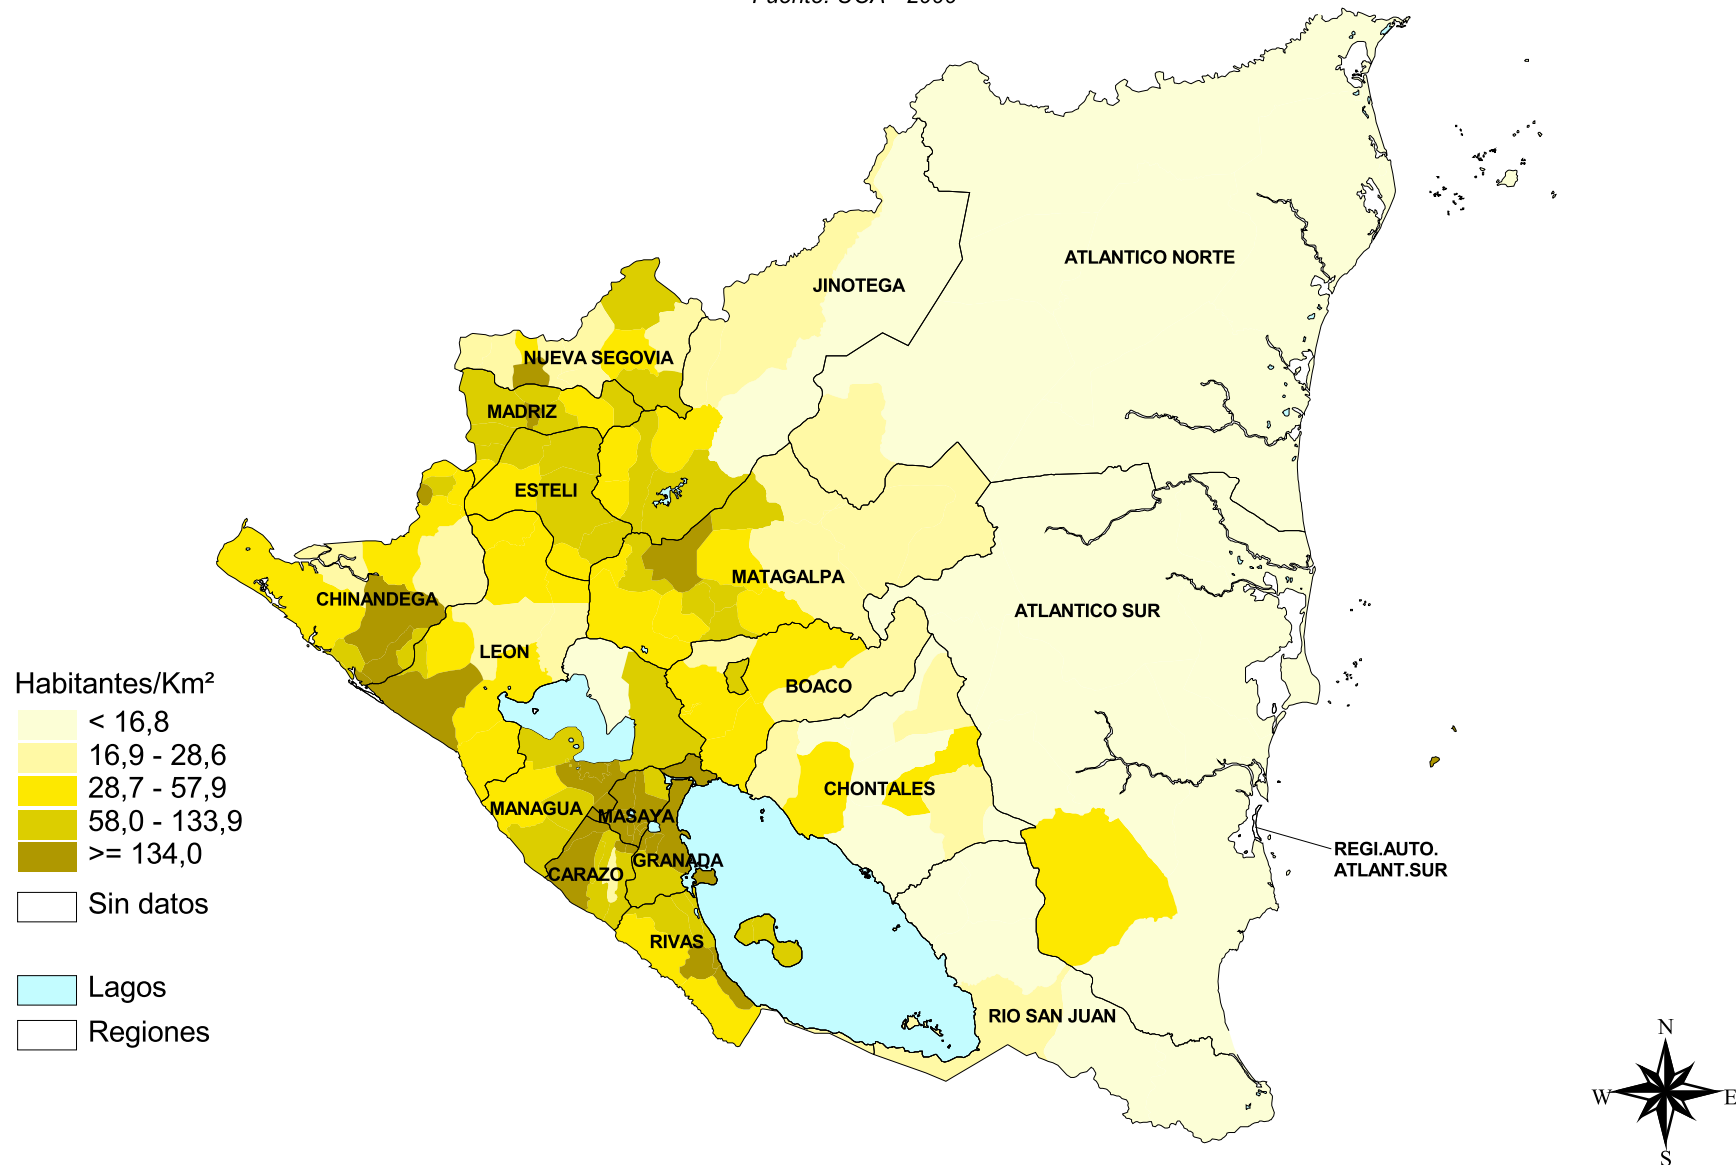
Fuente: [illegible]

ATLANTICO NORTE
JINOTEGA
NUEVA SEGOVIA
MADRIZ
ESTELI
MATAGALPA
CHINANDEGA
ATLANTICO SUR
LEON
BOACO
CHONTALES
MANAGUA
MASAYA
GRANADA
CARAZO
RIVAS
REGI.AUTO. ATLANT.SUR
RIO SAN JUAN

Habitantes/Km²
< 16,8
16,9 - 28,6
28,7 - 57,9
58,0 - 133,9
>= 134,0
Sin datos
Lagos
Regiones

N
W
E
S